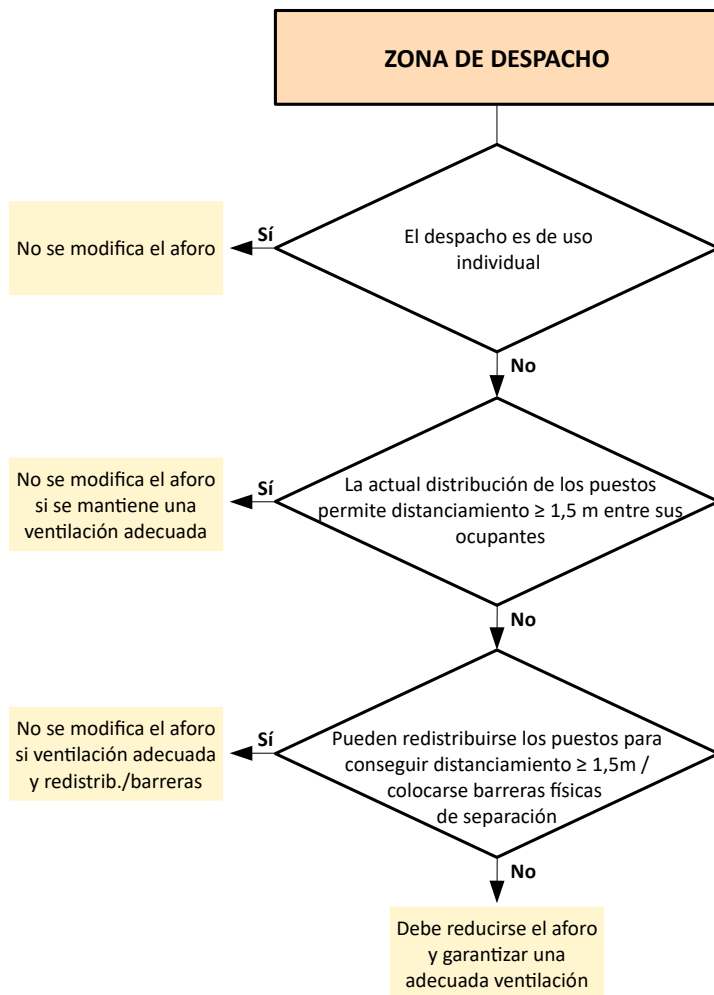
ZONA DE DESPACHO

No se modifica el aforo

Sí

El despacho es de uso individual

No

No se modifica el aforo si se mantiene una ventilación adecuada

Sí

La actual distribución de los puestos permite distanciamiento ≥ 1,5 m entre sus ocupantes

No

No se modifica el aforo si ventilación adecuada y redistrib./barreras

Sí

Pueden redistribuirse los puestos para conseguir distanciamiento ≥ 1,5m / colocarse barreras físicas de separación

No

Debe reducirse el aforo y garantizar una adecuada ventilación